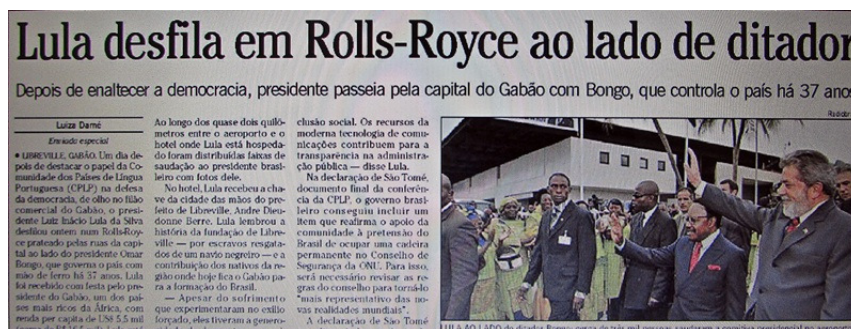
Lula desfila em Rolls-Royce ao lado de ditador

Depois de enaltecer a democracia, presidente passeia pela capital do Gabão com Bongo, que controla o país há 37 anos

Luiza Damé

Enviada especial

• LIBREVILLE, GABÃO. Um dia depois de destacar o papel da Comunidade dos Países de Língua Portuguesa (CPLP) na defesa da democracia, de olho no filão comercial do Gabão, o presidente Luiz Inácio Lula da Silva desfilou ontem num Rolls-Royce prateado pelas ruas da capital ao lado do presidente Omar Bongo, que governa o país com mão de ferro há 37 anos. Lula foi recebido com festa pelo presidente do Gabão, um dos países mais ricos da África, com renda per capita de US$ 5,5 mil

Ao longo dos quase dois quilômetros entre o aeroporto e o hotel onde Lula está hospedado foram distribuídas faixas de saudação ao presidente brasileiro com fotos dele.

No hotel, Lula recebeu a chave da cidade das mãos do prefeito de Libreville, Andre Dieudonne Berre. Lula lembrou a história da fundação de Libreville — por escravos resgatados de um navio negreiro — e a contribuição dos nativos da região onde hoje fica o Gabão para a formação do Brasil.

— Apesar do sofrimento que experimentaram no exílio forçado, eles tiveram a genero-

clusão social. Os recursos da moderna tecnologia de comunicações contribuem para a transparência na administração pública — disse Lula.

Na declaração de São Tomé, documento final da conferência da CPLP, o governo brasileiro conseguiu incluir um item que reafirma o apoio da comunidade à pretensão do Brasil de ocupar uma cadeira permanente no Conselho de Segurança da ONU. Para isso, será necessário revisar as regras do conselho para torná-lo "mais representativo das novas realidades mundiais".

A declaração de São Tomé

Radiobrás

LULA AO LADO do ditador Bongo: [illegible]